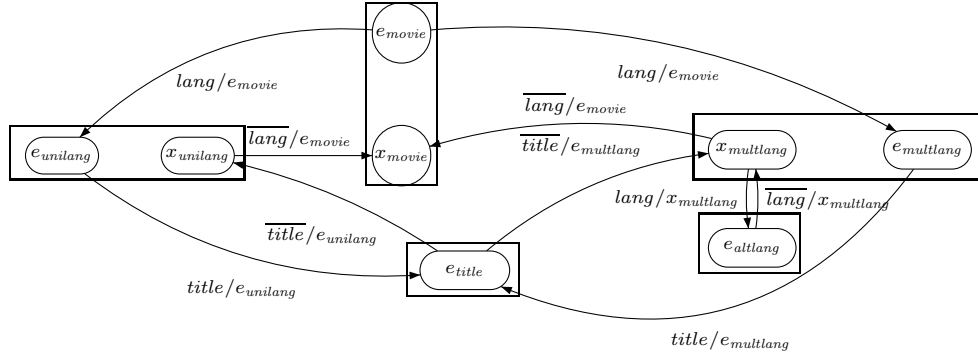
$e_{movie}$

$lang/e_{movie}$

$lang/e_{movie}$

$\overline{lang}/e_{movie}$

$e_{unilang}$

$x_{unilang}$

$\overline{lang}/e_{movie}$

$x_{movie}$

$\overline{title}/e_{multlang}$

$x_{multlang}$

$e_{multlang}$

$lang/x_{multlang}$

$\overline{lang}/x_{multlang}$

$\overline{title}/e_{unilang}$

$e_{altlang}$

$e_{title}$

$title/e_{unilang}$

$title/e_{multlang}$